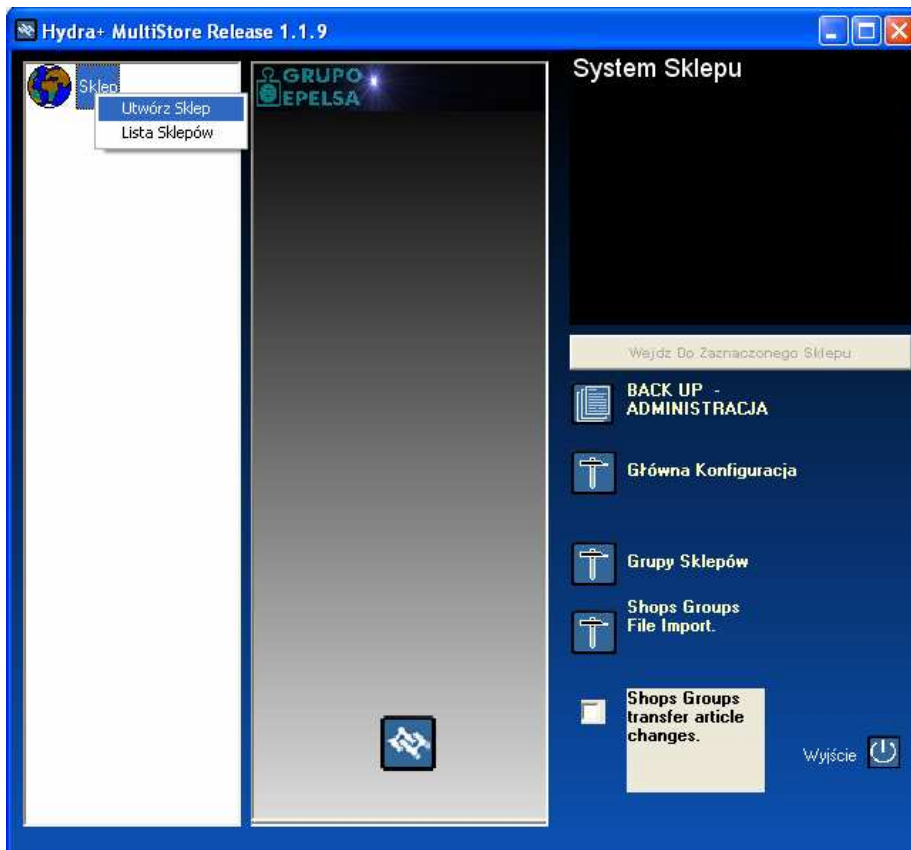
Hydra+ MultiStore Release 1.1.9

Sklep
Utwórz Sklep
Lista Sklepów

GRUPO EPELSA

System Sklepu

Wejdz Do Zaznaczonego Sklepu

BACK UP - ADMINISTRACJA

Główna Konfiguracja

Grupy Sklepów

Shops Groups File Import.

Shops Groups transfer article changes.

Wyjście